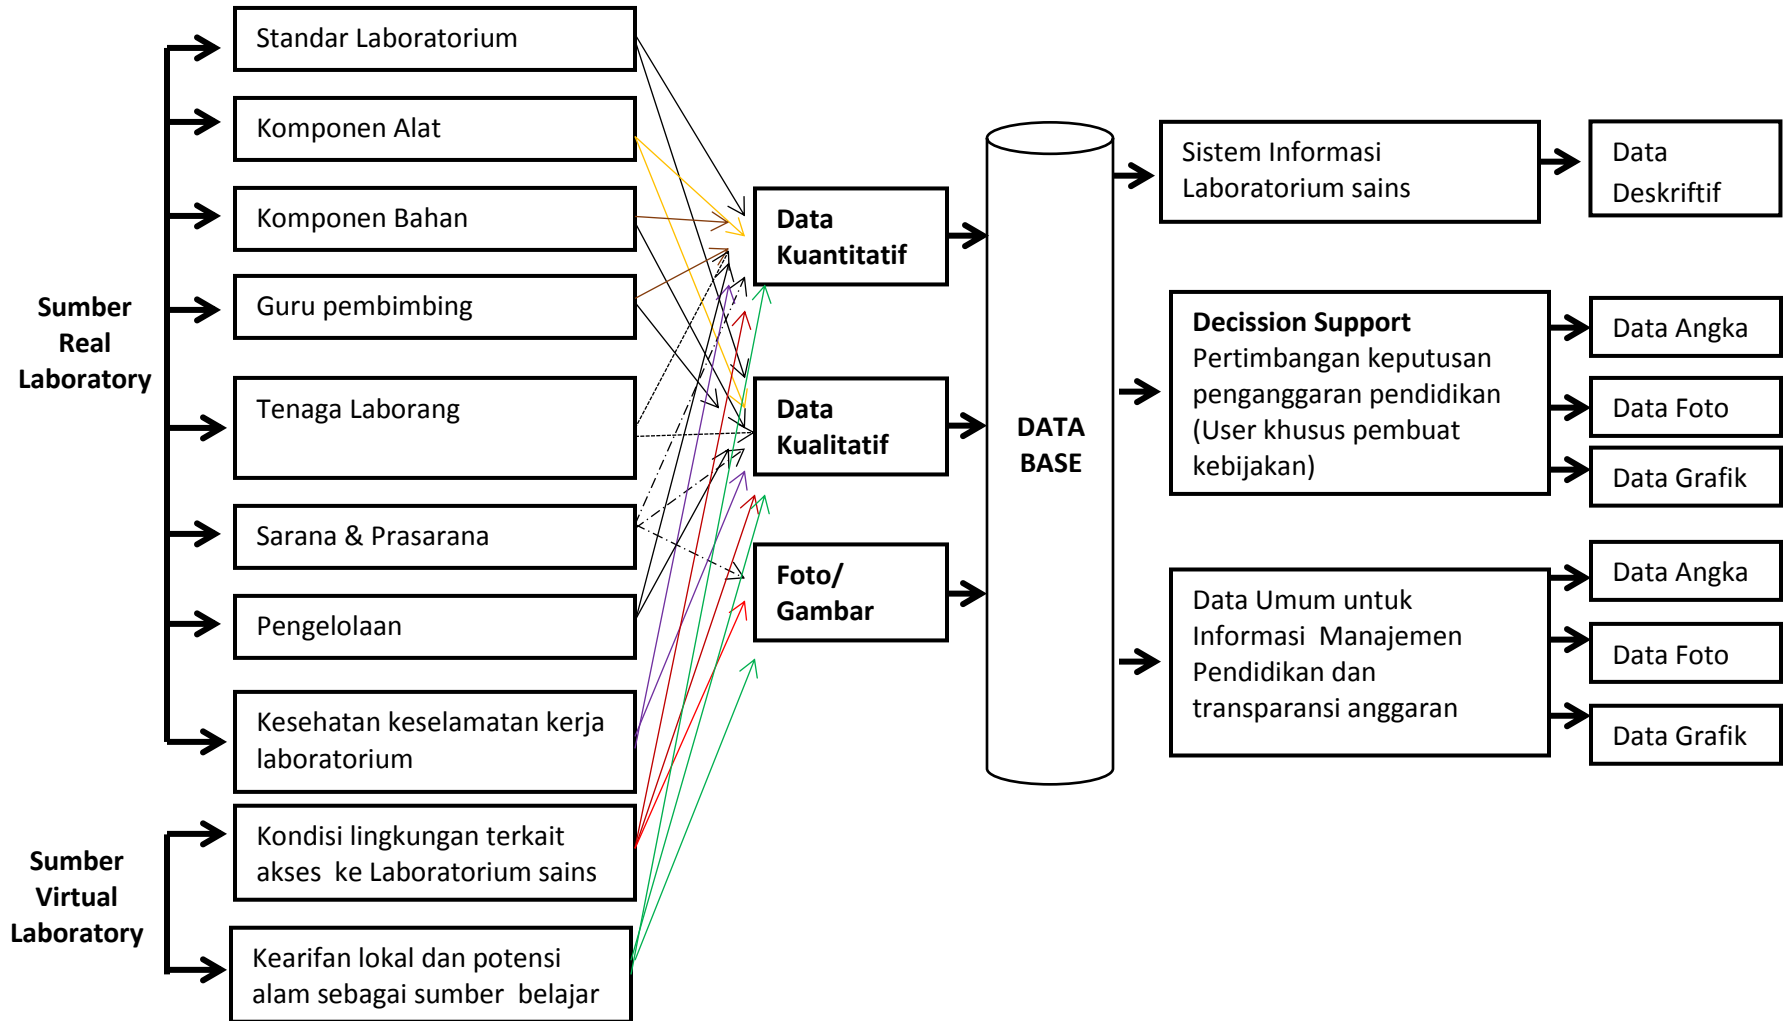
Sumber Real Laboratory

Standar Laboratorium

Komponen Alat

Komponen Bahan

Guru pembimbing

Tenaga Laborang

Sarana & Prasarana

Pengelolaan

Kesehatan keselamatan kerja laboratorium

Sumber Virtual Laboratory

Kondisi lingkungan terkait akses ke Laboratorium sains

Kearifan lokal dan potensi alam sebagai sumber belajar

Data Kuantitatif

Data Kualitatif

Foto/ Gambar

DATA BASE

Sistem Informasi Laboratorium sains

Data Deskriftif

Decission Support
Pertimbangan keputusan penganggaran pendidikan (User khusus pembuat kebijakan)

Data Angka

Data Foto

Data Grafik

Data Umum untuk Informasi Manajemen Pendidikan dan transparansi anggaran

Data Angka

Data Foto

Data Grafik